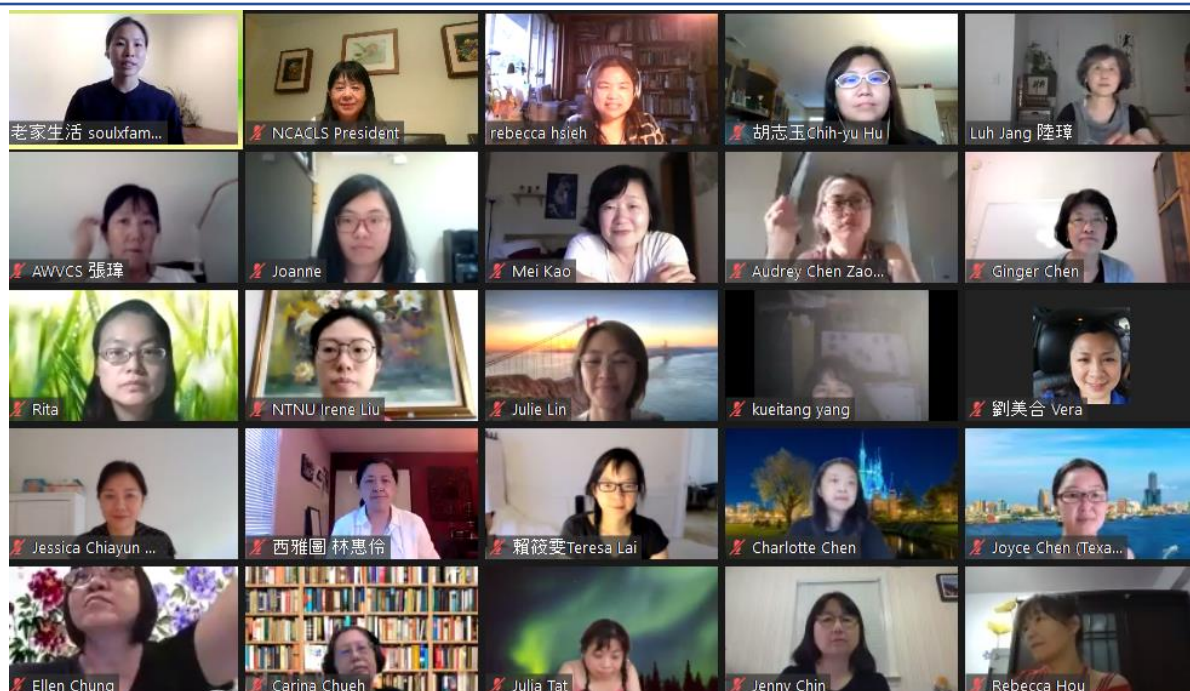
老家生活 soulxfam...

NCACLS President

rebecca hsieh

胡志玉Chih-yu Hu

Luh Jang 陸璋

AWVCS 張瑋

Joanne

Mei Kao

Audrey Chen Zao...

Ginger Chen

Rita

NTNU Irene Liu

Julie Lin

kueitang yang

劉美合 Vera

Jessica Chiayun ...

西雅圖 林惠伶

賴筱雯Teresa Lai

Charlotte Chen

Joyce Chen (Texa...

Ellen Chung

Carina Chueh

Julia Tat

Jenny Chin

Rebecca Hou